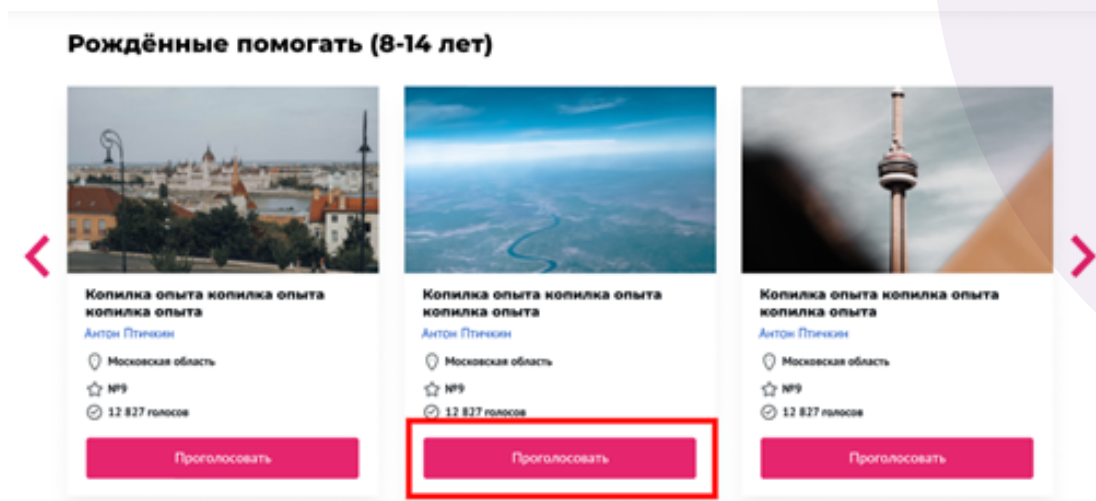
Рождённые помогать (8-14 лет)

Копилка опыта копилка опыта копилка опыта
Антон Птичкин
Московская область
№9
12 827 голосов
Проголосовать

Копилка опыта копилка опыта копилка опыта
Антон Птичкин
Московская область
№9
12 827 голосов
Проголосовать

Копилка опыта копилка опыта копилка опыта
Антон Птичкин
Московская область
№9
12 827 голосов
Проголосовать